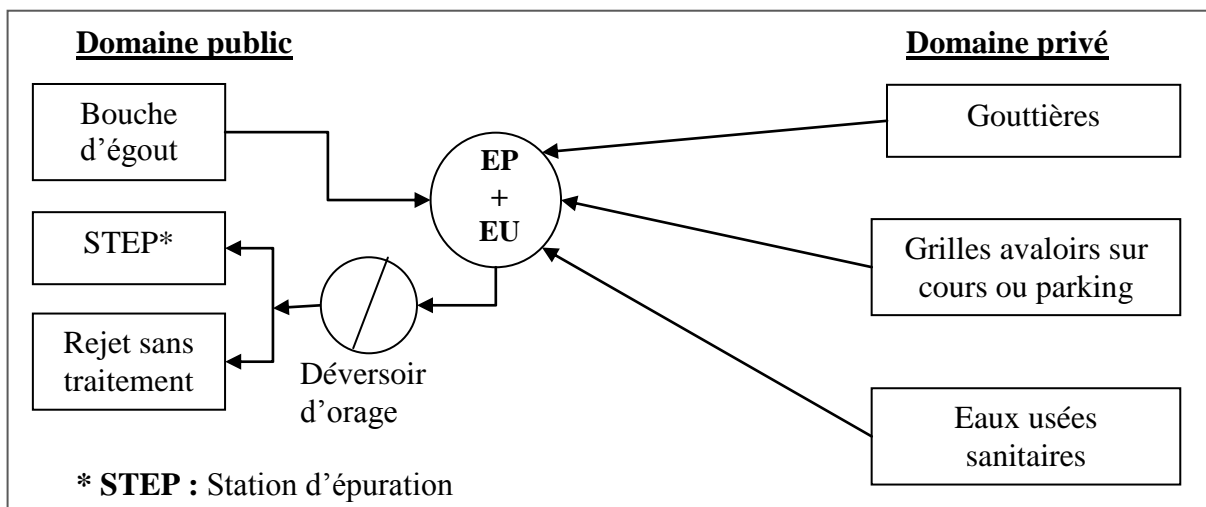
Domaine public

Domaine privé

Bouche d'égout

Gouttières

EP + EU

STEP*

Grilles avaloirs sur cours ou parking

Rejet sans traitement

Déversoir d'orage

Eaux usées sanitaires

* STEP : Station d'épuration